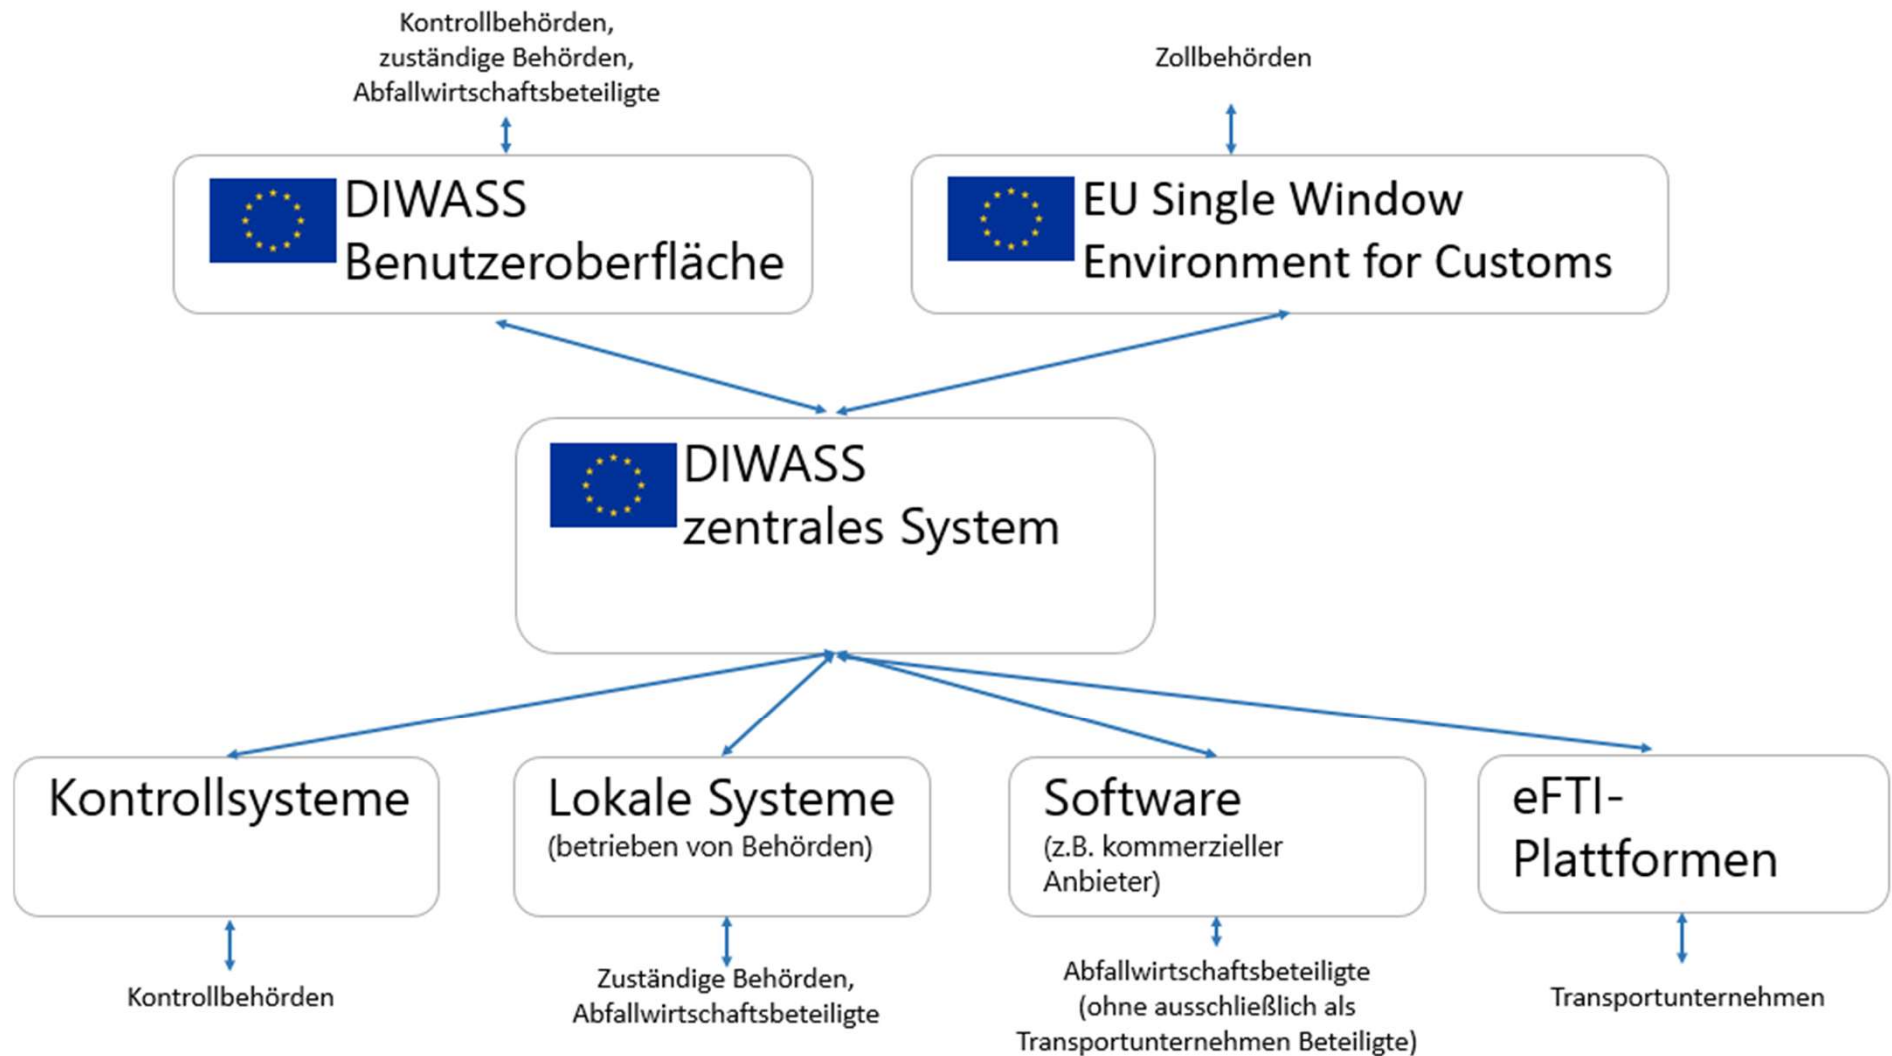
Kontrollbehörden, zuständige Behörden, Abfallwirtschaftsbeteiligte

Zollbehörden

DIWASS Benutzeroberfläche

EU Single Window Environment for Customs

DIWASS zentrales System

Kontrollsysteme

Lokale Systeme (betrieben von Behörden)

Software (z.B. kommerzieller Anbieter)

eFTI-Plattformen

Kontrollbehörden

Zuständige Behörden, Abfallwirtschaftsbeteiligte

Abfallwirtschaftsbeteiligte (ohne ausschließlich als Transportunternehmen Beteiligte)

Transportunternehmen